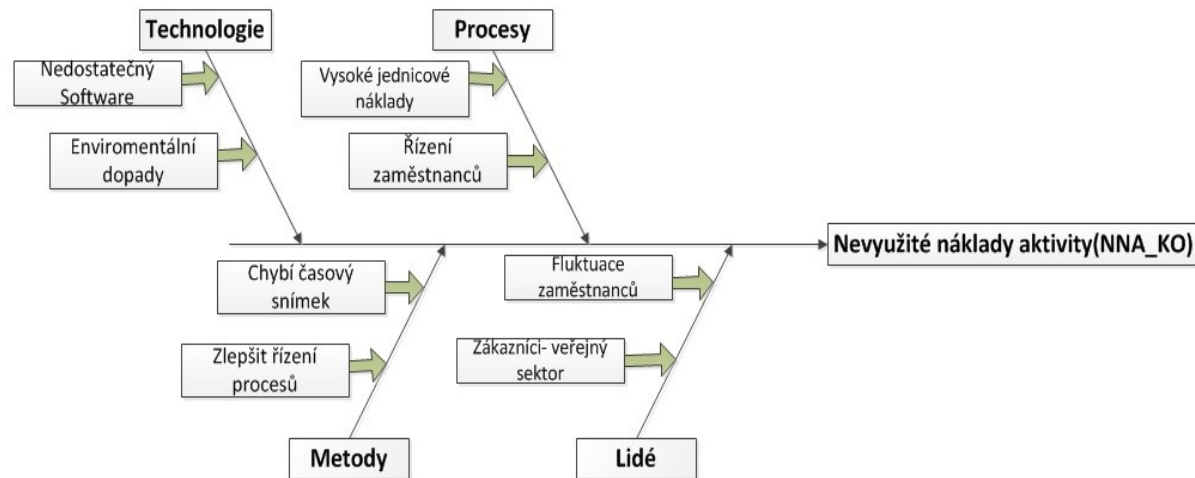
Technologie

Nedostatečný Software

Enviromentální dopady

Procesy

Vysoké jednicové náklady

Řízení zaměstnanců

Nevyužité náklady aktivity(NNA_KO)

Chybí časový snímek

Zlepšit řízení procesů

Metody

Fluktuace zaměstnanců

Zákazníci- veřejný sektor

Lidé